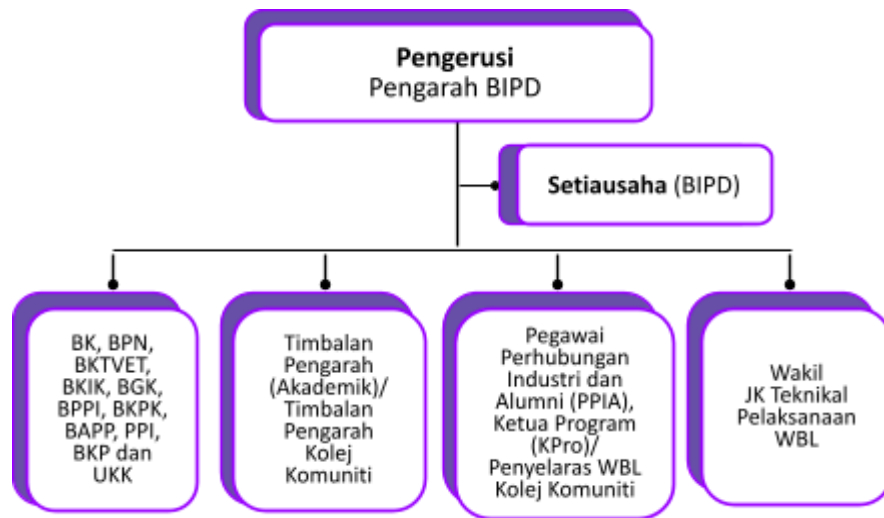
**Pengerusi**
Pengarah BIPD

**Setiausaha** (BIPD)

BK, BPN, BKTVET, BKIK, BGK, BPPI, BKPK, BAPP, PPI, BKP dan UKK

Timbalan Pengarah (Akademik)/ Timbalan Pengarah Kolej Komuniti

Pegawai Perhubungan Industri dan Alumni (PPIA), Ketua Program (KPro)/ Penyelaras WBL Kolej Komuniti

Wakil JK Teknikal Pelaksanaan WBL